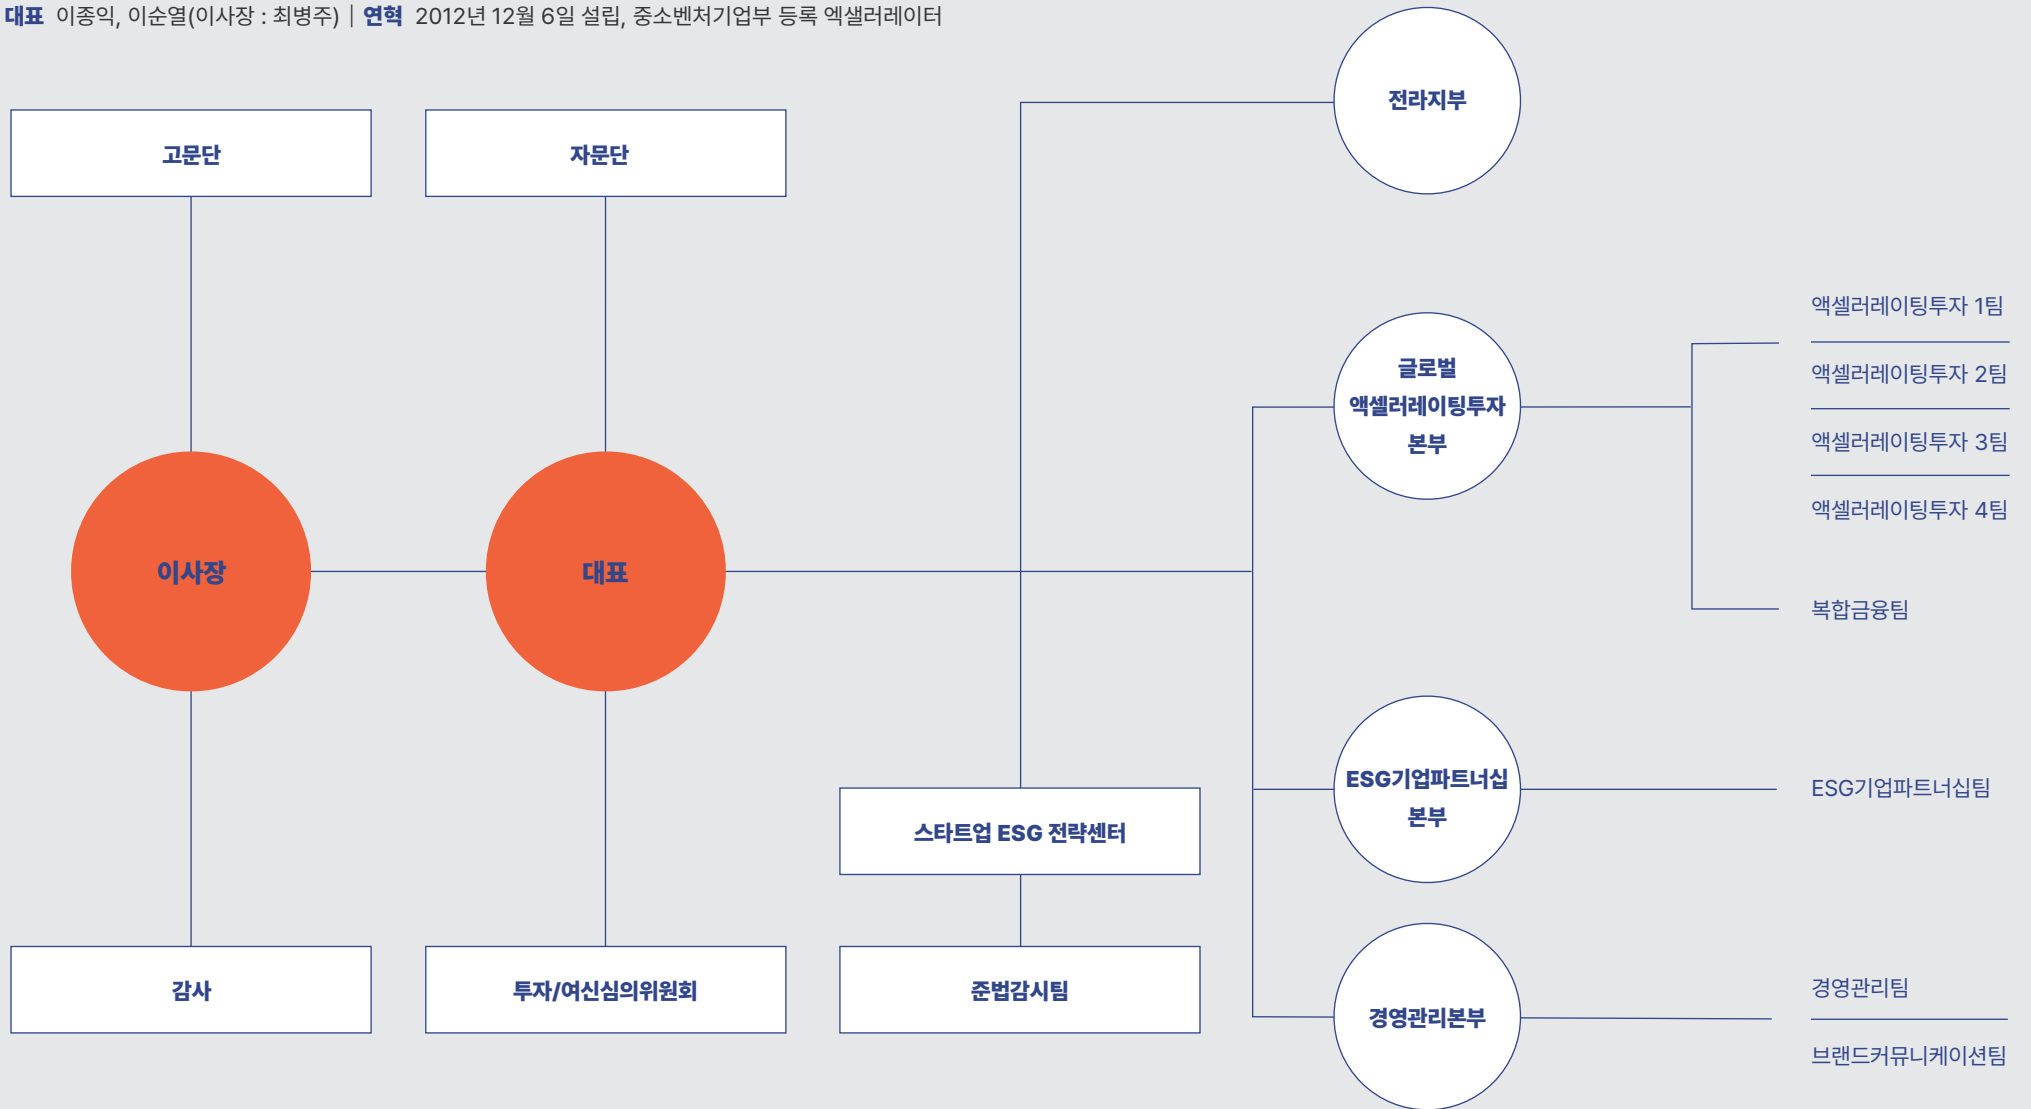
대표 이종익, 이순열(이사장 : 최병주) | 연혁 2012년 12월 6일 설립, 중소벤처기업부 등록 엑셀러레이터

고문단

자문단

전라지부

글로벌 액셀러레이팅투자 본부

액셀러레이팅투자 1팀
액셀러레이팅투자 2팀
액셀러레이팅투자 3팀
액셀러레이팅투자 4팀
복합금융팀

이사장

대표

ESG기업파트너십 본부

ESG기업파트너십팀

스타트업 ESG 전략센터

감사

투자/여신심의위원회

준법감시팀

경영관리본부

경영관리팀
브랜드커뮤니케이션팀